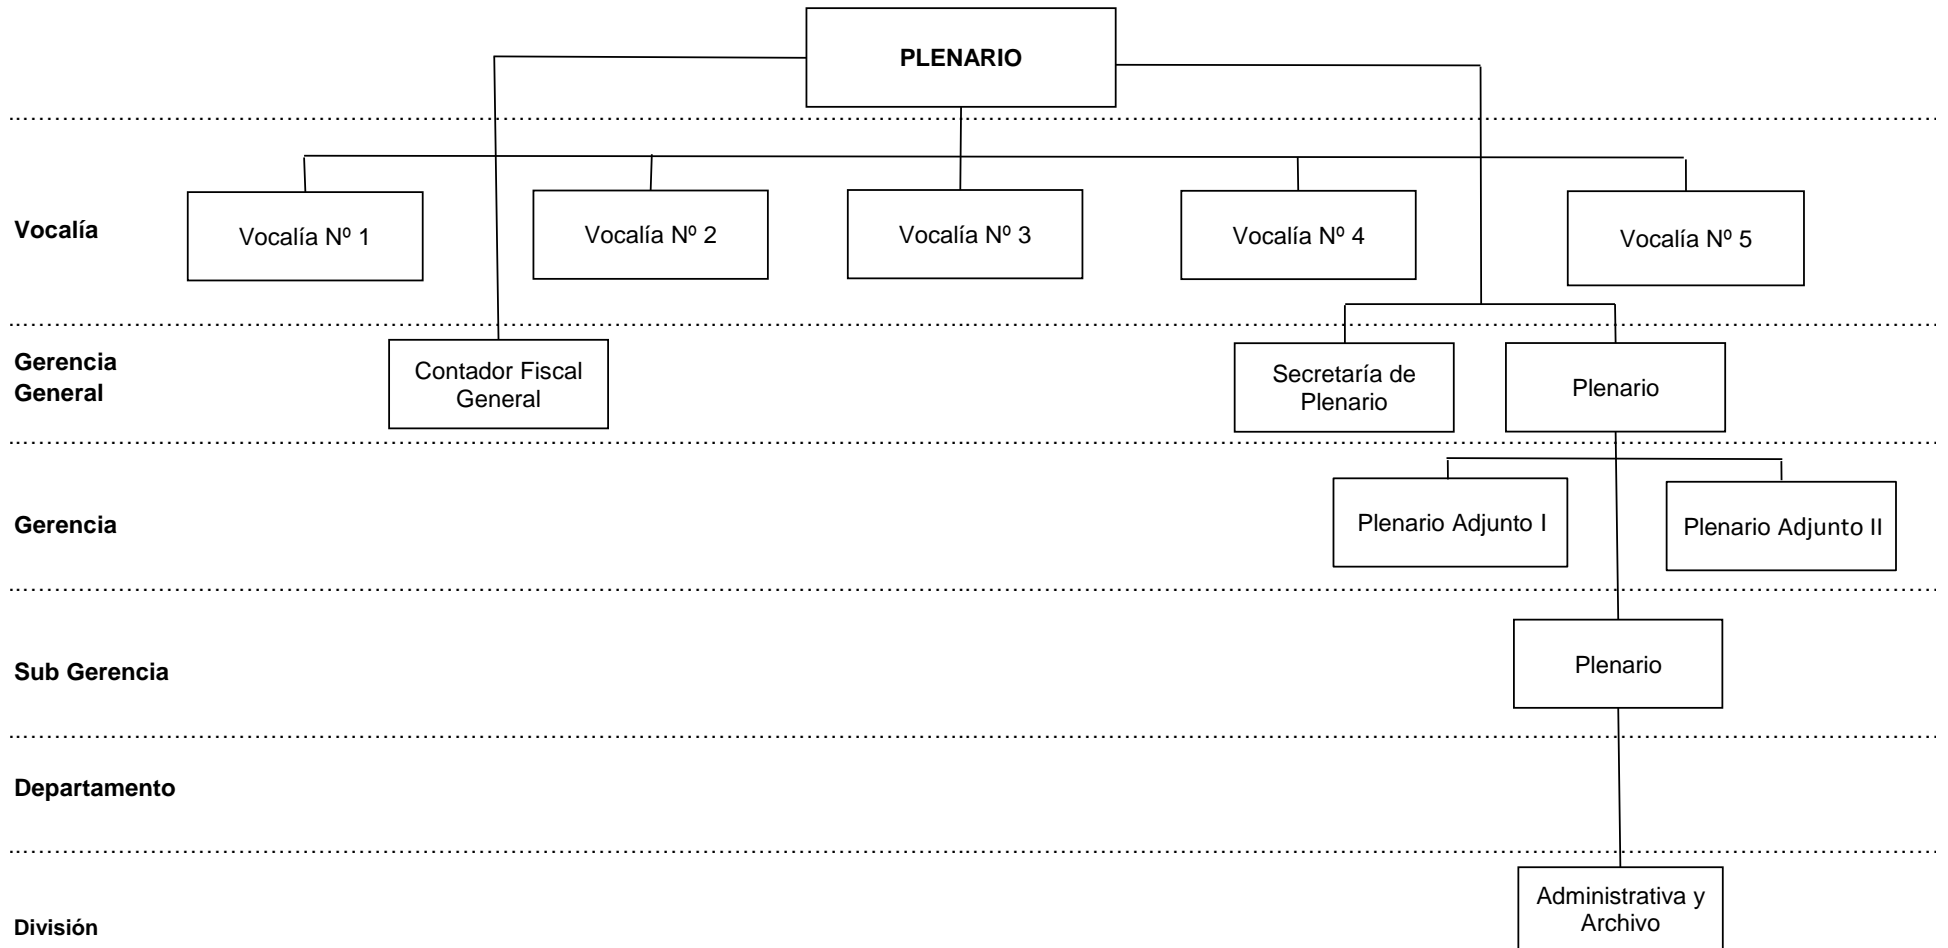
PLENARIO

Vocalía

Vocalía Nº 1

Vocalía Nº 2

Vocalía Nº 3

Vocalía Nº 4

Vocalía Nº 5

Gerencia General

Contador Fiscal General

Secretaría de Plenario

Plenario

Gerencia

Plenario Adjunto I

Plenario Adjunto II

Sub Gerencia

Plenario

Departamento

División

Administrativa y Archivo